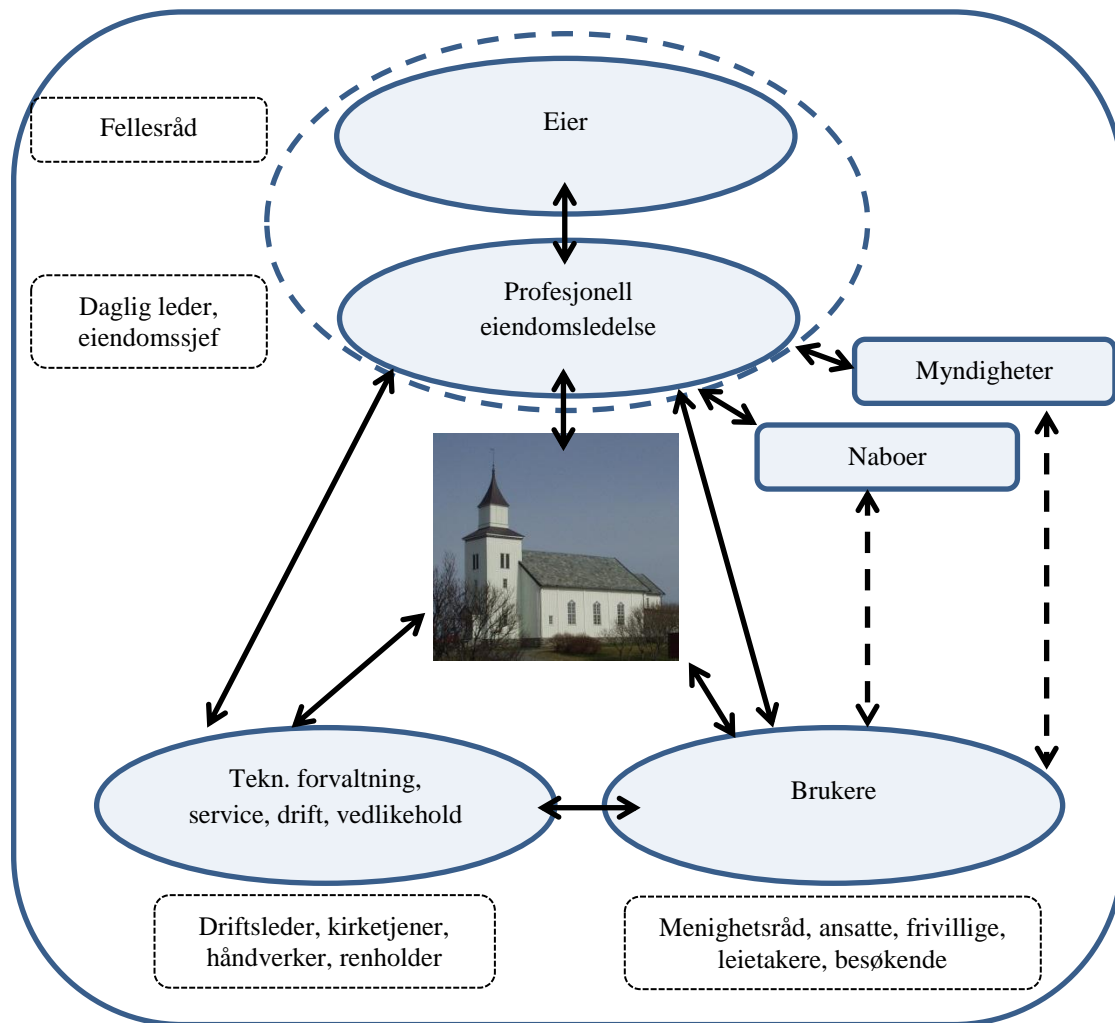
Fellesråd

Eier

Daglig leder, eiendomssjef

Profesjonell eiendomsledelse

Myndigheter

Naboer

Tekn. forvaltning, service, drift, vedlikehold

Brukere

Driftsleder, kirketjener, håndverker, renholder

Menighetsråd, ansatte, frivillige, leietakere, besøkende